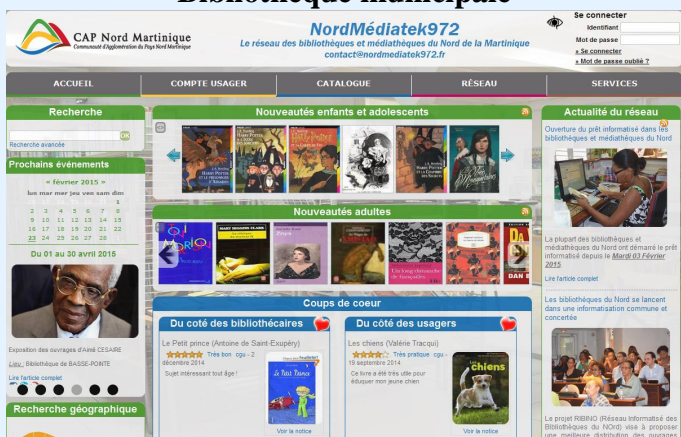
Bibliothèque municipale

CAP Nord Martinique
Communauté d'Agglomération du Pays Nord Martinique

NordMédiatek972
Le réseau des bibliothèques et médiathèques du Nord de la Martinique
contact@nordmediatek972.fr

Se connecter
Identifiant
Mot de passe
» Se connecter
» Mot de passe oublié ?

ACCUEIL
COMPTE USAGER
CATALOGUE
RÉSEAU
SERVICES

Recherche
OK
Recherche avancée

Prochains événements
« février 2015 »
| lun | mar | mer | jeu | ven | sam | dim |
|---|---|---|---|---|---|---|
| | | | | | | 1 |
| 2 | 3 | 4 | 5 | 6 | 7 | 8 |
| 9 | 10 | 11 | 12 | 13 | 14 | 15 |
| 16 | 17 | 18 | 19 | 20 | 21 | 22 |
| 23 | 24 | 25 | 26 | 27 | 28 | |

Du 01 au 30 avril 2015

Exposition des ouvrages d'Aimé CESAIRE
Lieu : Bibliothèque de BASSE-POINTE
Lire l'article complet

Recherche géographique

Nouveautés enfants et adolescents

Nouveautés adultes

Coups de coeur

Du coté des bibliothécaires
Le Petit prince (Antoine de Saint-Exupéry)
Très bon · cgu - 2
décembre 2014
Sujet intéressant tout âge !
Voir la notice

Du coté des usagers
Les chiens (Valérie Tracqui)
Très pratique · cgu -
19 septembre 2014
Ce livre a été très utile pour éduquer mon jeune chien
Voir la notice

Actualité du réseau
Ouverture du prêt informatisé dans les bibliothèques et médiathèques du Nord

La plupart des bibliothèques et médiathèques du Nord ont démarré le prêt informatisé depuis le Mardi 03 Février 2015
Lire l'article complet

Les bibliothèques du Nord se lancent dans une informatisation commune et concertée

Le projet RIBINO (Réseau Informatisé des Bibliothèques du NOrd) vise à proposer une meilleure distribution des ouvrages